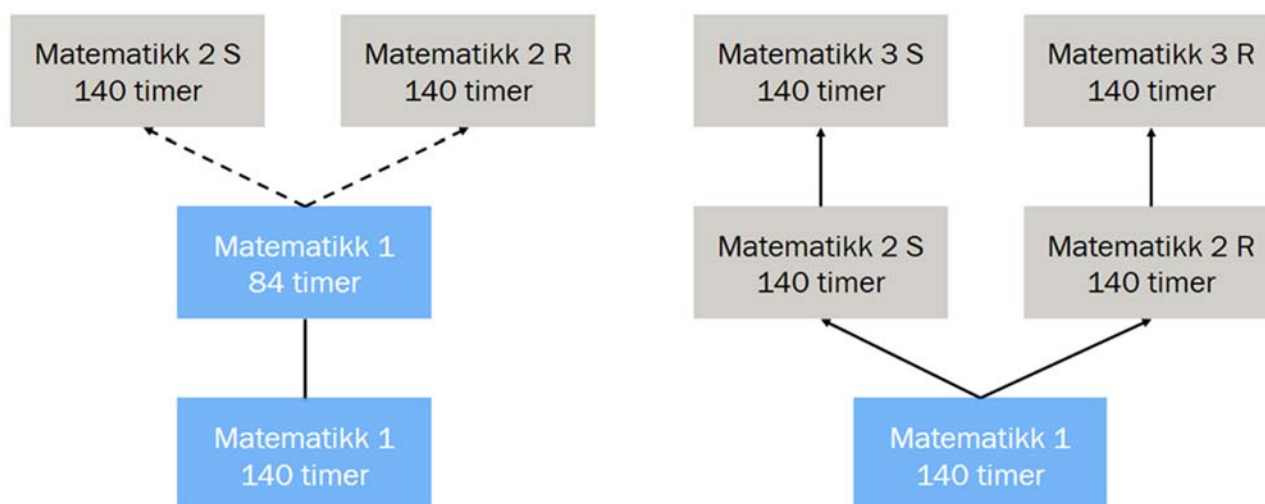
Matematikk 2 S
140 timer

Matematikk 2 R
140 timer

Matematikk 1
84 timer

Matematikk 1
140 timer

Matematikk 3 S
140 timer

Matematikk 3 R
140 timer

Matematikk 2 S
140 timer

Matematikk 2 R
140 timer

Matematikk 1
140 timer